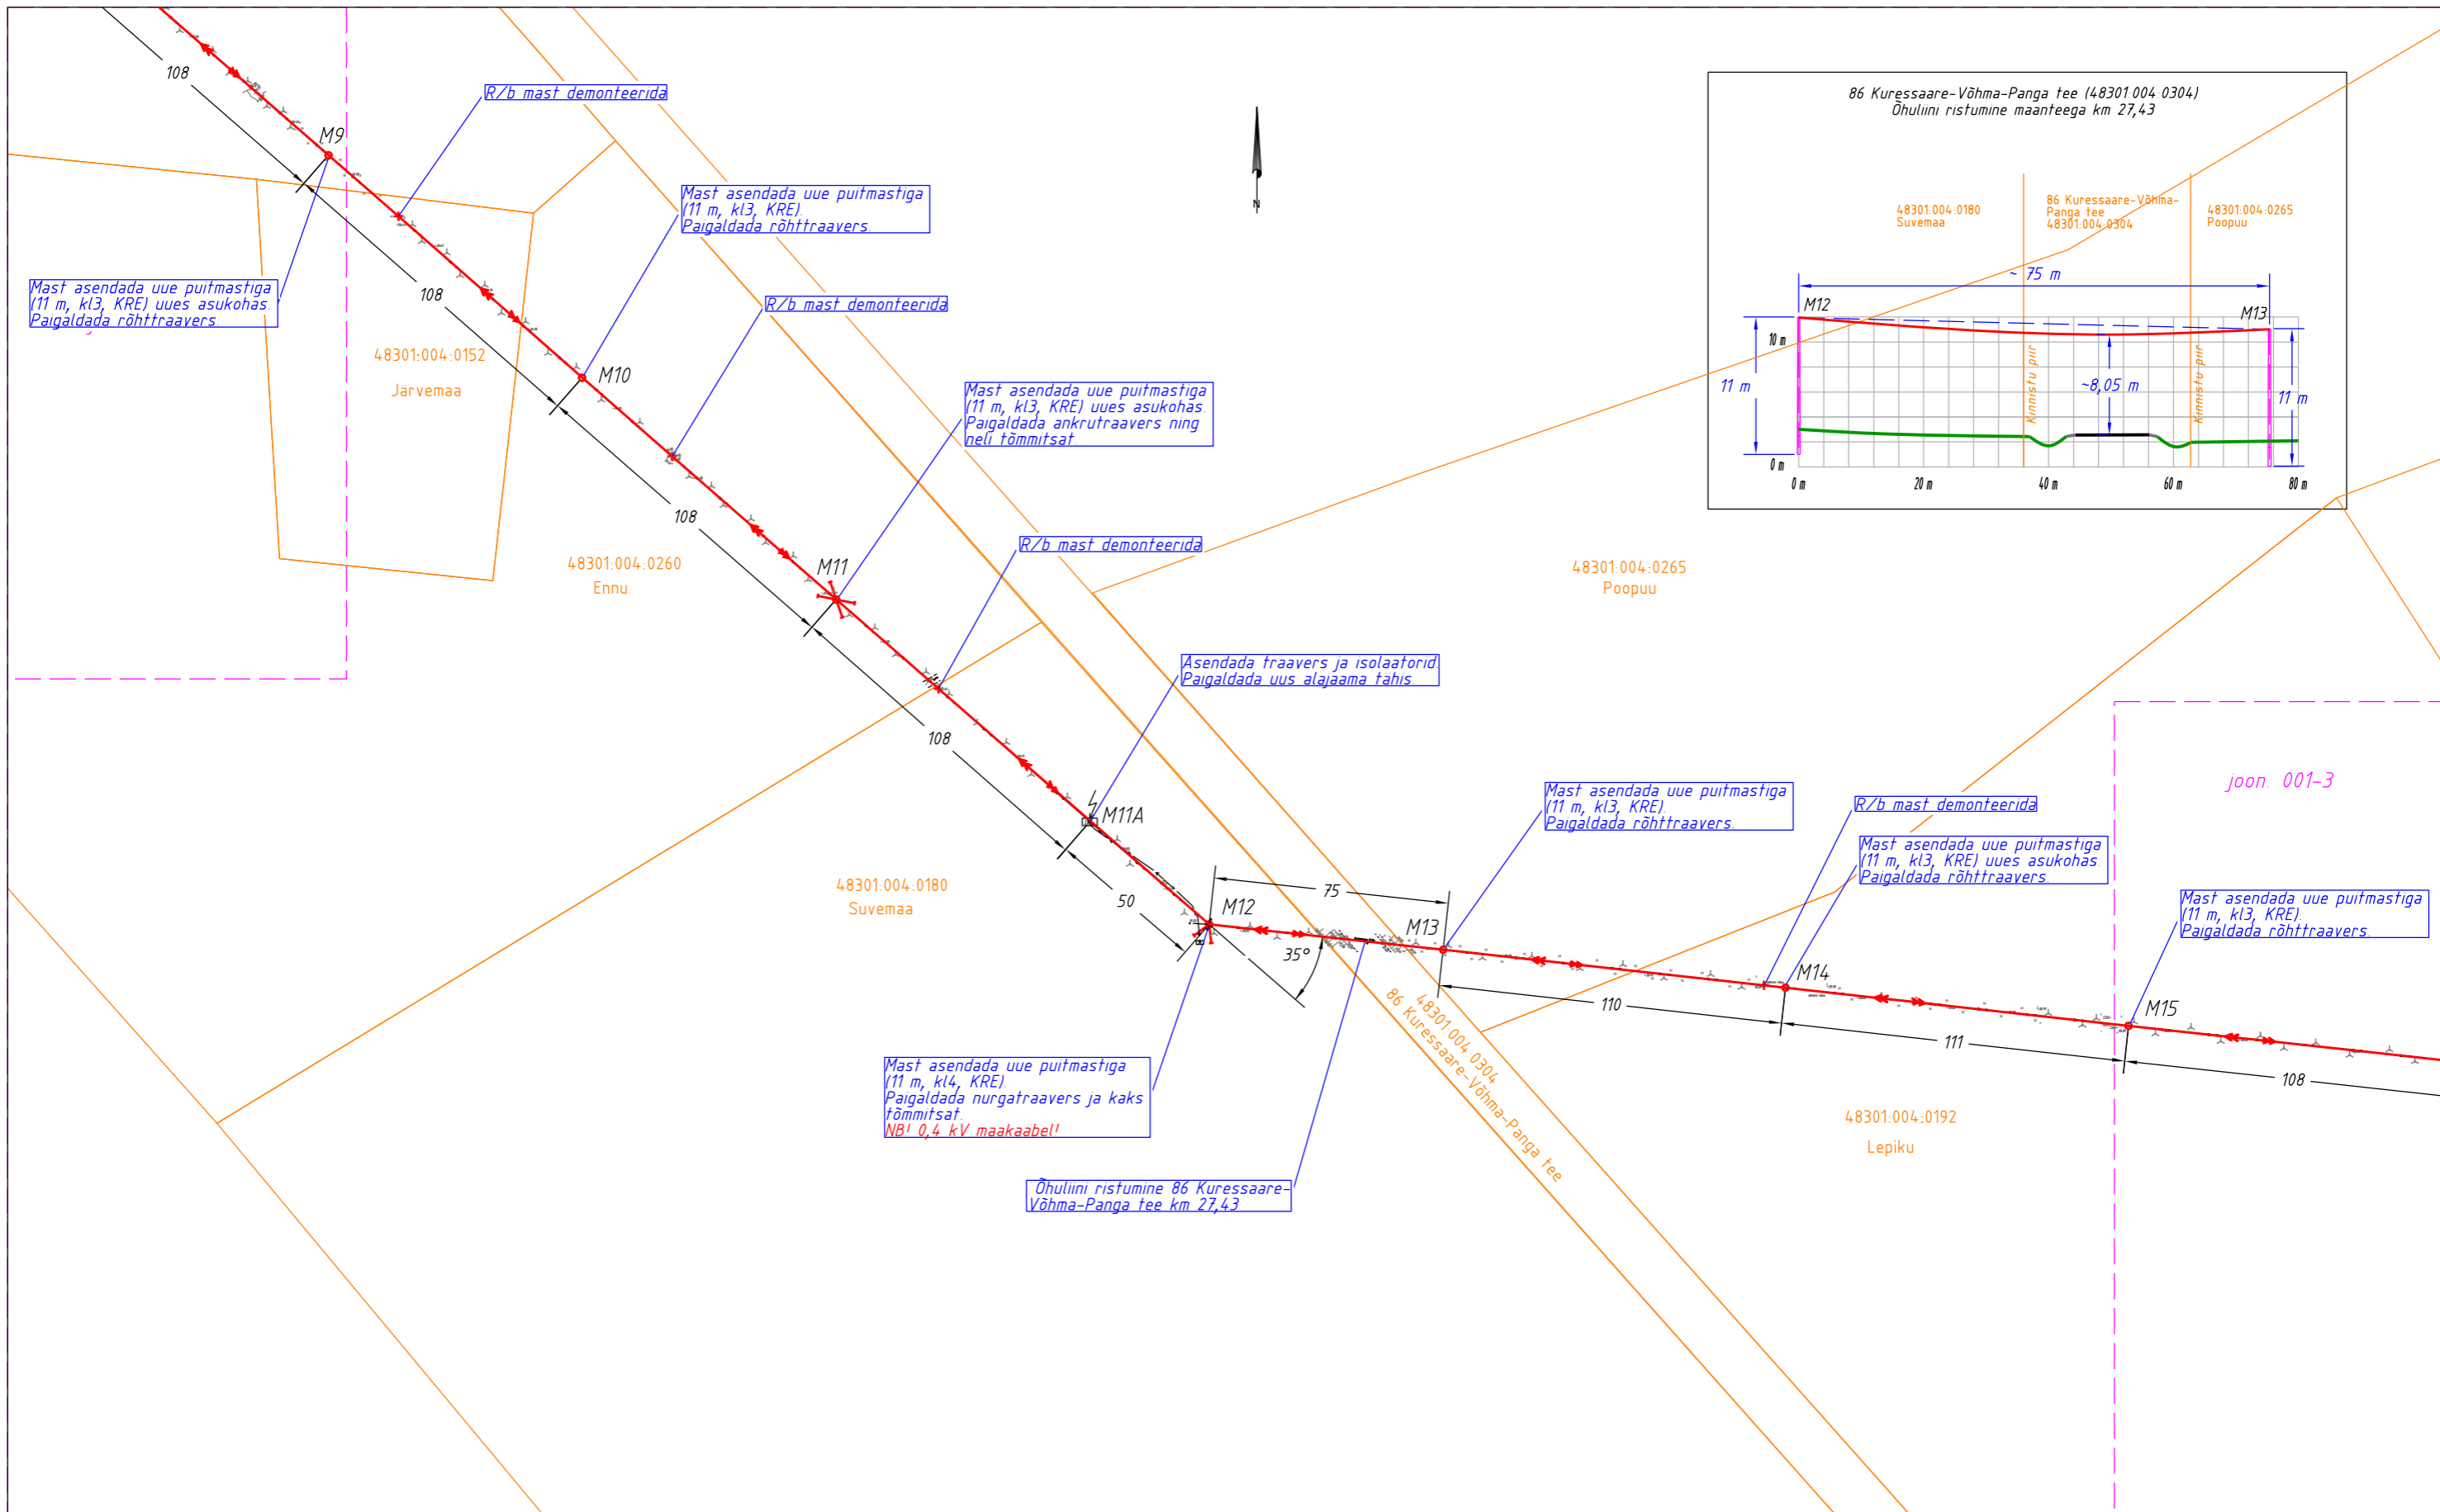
108
M9
R/b mast demonteerida
Mast asendada uue puitmastiga
(11 m, kl3, KRE).
Paigaldada rõhttraavers.
Mast asendada uue puitmastiga
(11 m, kl3, KRE) uues asukohas.
Paigaldada rõhttraavers.
108
R/b mast demonteerida
48301:004:0152
Järvemaa
M10
Mast asendada uue puitmastiga
(11 m, kl3, KRE) uues asukohas.
Paigaldada ankrutraavers ning
neli tõmmitsat.
108
48301.004.0260
Ennu
M11
R/b mast demonteerida
48301:004:0265
Poopuu
Asendada traavers ja isolaatorid
Paigaldada uus alajaama tähis
108
M11A
48301.004.0180
Suvemaa
50
M12
75
M13
35°
Mast asendada uue puitmastiga
(11 m, kl3, KRE).
Paigaldada rõhttraavers.
R/b mast demonteerida
Mast asendada uue puitmastiga
(11 m, kl3, KRE) uues asukohas
Paigaldada rõhttraavers.
joon. 001-3
Mast asendada uue puitmastiga
(11 m, kl3, KRE).
Paigaldada rõhttraavers.
M14
M15
110
111
108
48301.004.0304
86 Kuressaare-Võhma-Panga tee
Mast asendada uue puitmastiga
(11 m, kl4, KRE).
Paigaldada nurgatraavers ja kaks
tõmmitsat.
NB! 0,4 kV maakaabel!
Õhuliini ristumine 86 Kuressaare-
Võhma-Panga tee km 27,43
48301.004.0192
Lepiku
86 Kuressaare-Võhma-Panga tee (48301.004.0304)
Õhuliini ristumine maanteega km 27,43
48301.004.0180
Suvemaa
86 Kuressaare-Võhma-
Panga tee
48301.004.0304
48301.004.0265
Poopuu
~ 75 m
M12
M13
10 m
11 m
Kinnistu piir
~8,05 m
Kinnistu piir
11 m
0 m
0 m
20 m
40 m
60 m
80 m
N